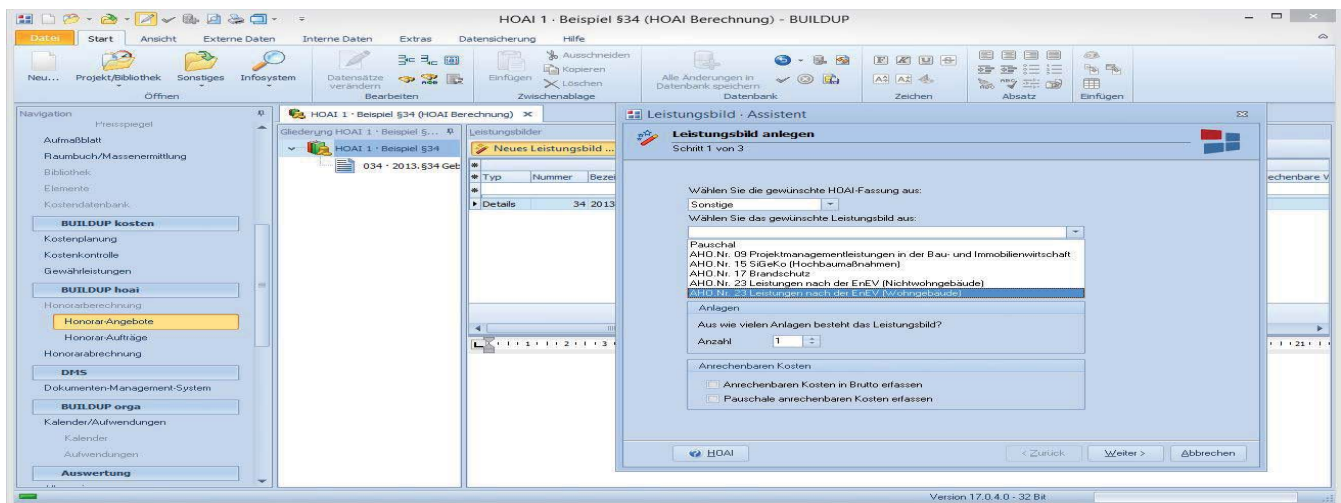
HOAI 1 · Beispiel §34 (HOAI Berechnung) - BUILDUP

Datei Start Ansicht Externe Daten Interne Daten Extras Datensicherung Hilfe

Neu... Projekt/Bibliothek Sonstiges Infosystem
Öffnen
Datensätze verändern
Bearbeiten
Einfügen Ausschneiden Kopieren Löschen
Zwischenablage
Alle Änderungen in Datenbank speichern
Datenbank
Zeichen
Absatz
Einfügen

Navigation
Preisspiegel
Aufmaßblatt
Raumbuch/Massenermittlung
Bibliothek
Elemente
Kostendatenbank
BUILDUP kosten
Kostenplanung
Kostenkontrolle
Gewährleistungen
BUILDUP hoai
Honorarberechnung
Honorar-Angebote
Honorar-Aufträge
Honorarabrechnung
DMS
Dokumenten-Management-System
BUILDUP orga
Kalender/Aufwendungen
Kalender
Aufwendungen
Auswertung

HOAI 1 · Beispiel §34 (HOAI Berechnung)
Gliederung HOAI 1 · Beispiel §...
HOAI 1 · Beispiel §34
034 · 2013.§34 Geb
Leistungsbilder
Neues Leistungsbild ...
Typ Nummer Bezei
Details 34 2013
echenbare V

Leistungsbild · Assistent
Leistungsbild anlegen
Schritt 1 von 3

Wählen Sie die gewünschte HOAI-Fassung aus:
Sonstige
Wählen Sie das gewünschte Leistungsbild aus:
Pauschal
AHO.Nr. 09 Projektmanagementleistungen in der Bau- und Immobilienwirtschaft
AHO.Nr. 15 SiGeKo (Hochbaumaßnahmen)
AHO.Nr. 17 Brandschutz
AHO.Nr. 23 Leistungen nach der EnEV (Nichtwohngebäude)
AHO.Nr. 23 Leistungen nach der EnEV (Wohngebäude)
Anlagen
Aus wie vielen Anlagen besteht das Leistungsbild?
Anzahl 1
Anrechenbaren Kosten
Anrechenbaren Kosten in Brutto erfassen
Pauschale anrechenbaren Kosten erfassen

HOAI
< Zurück Weiter > Abbrechen

Version 17.0.4.0 - 32 Bit